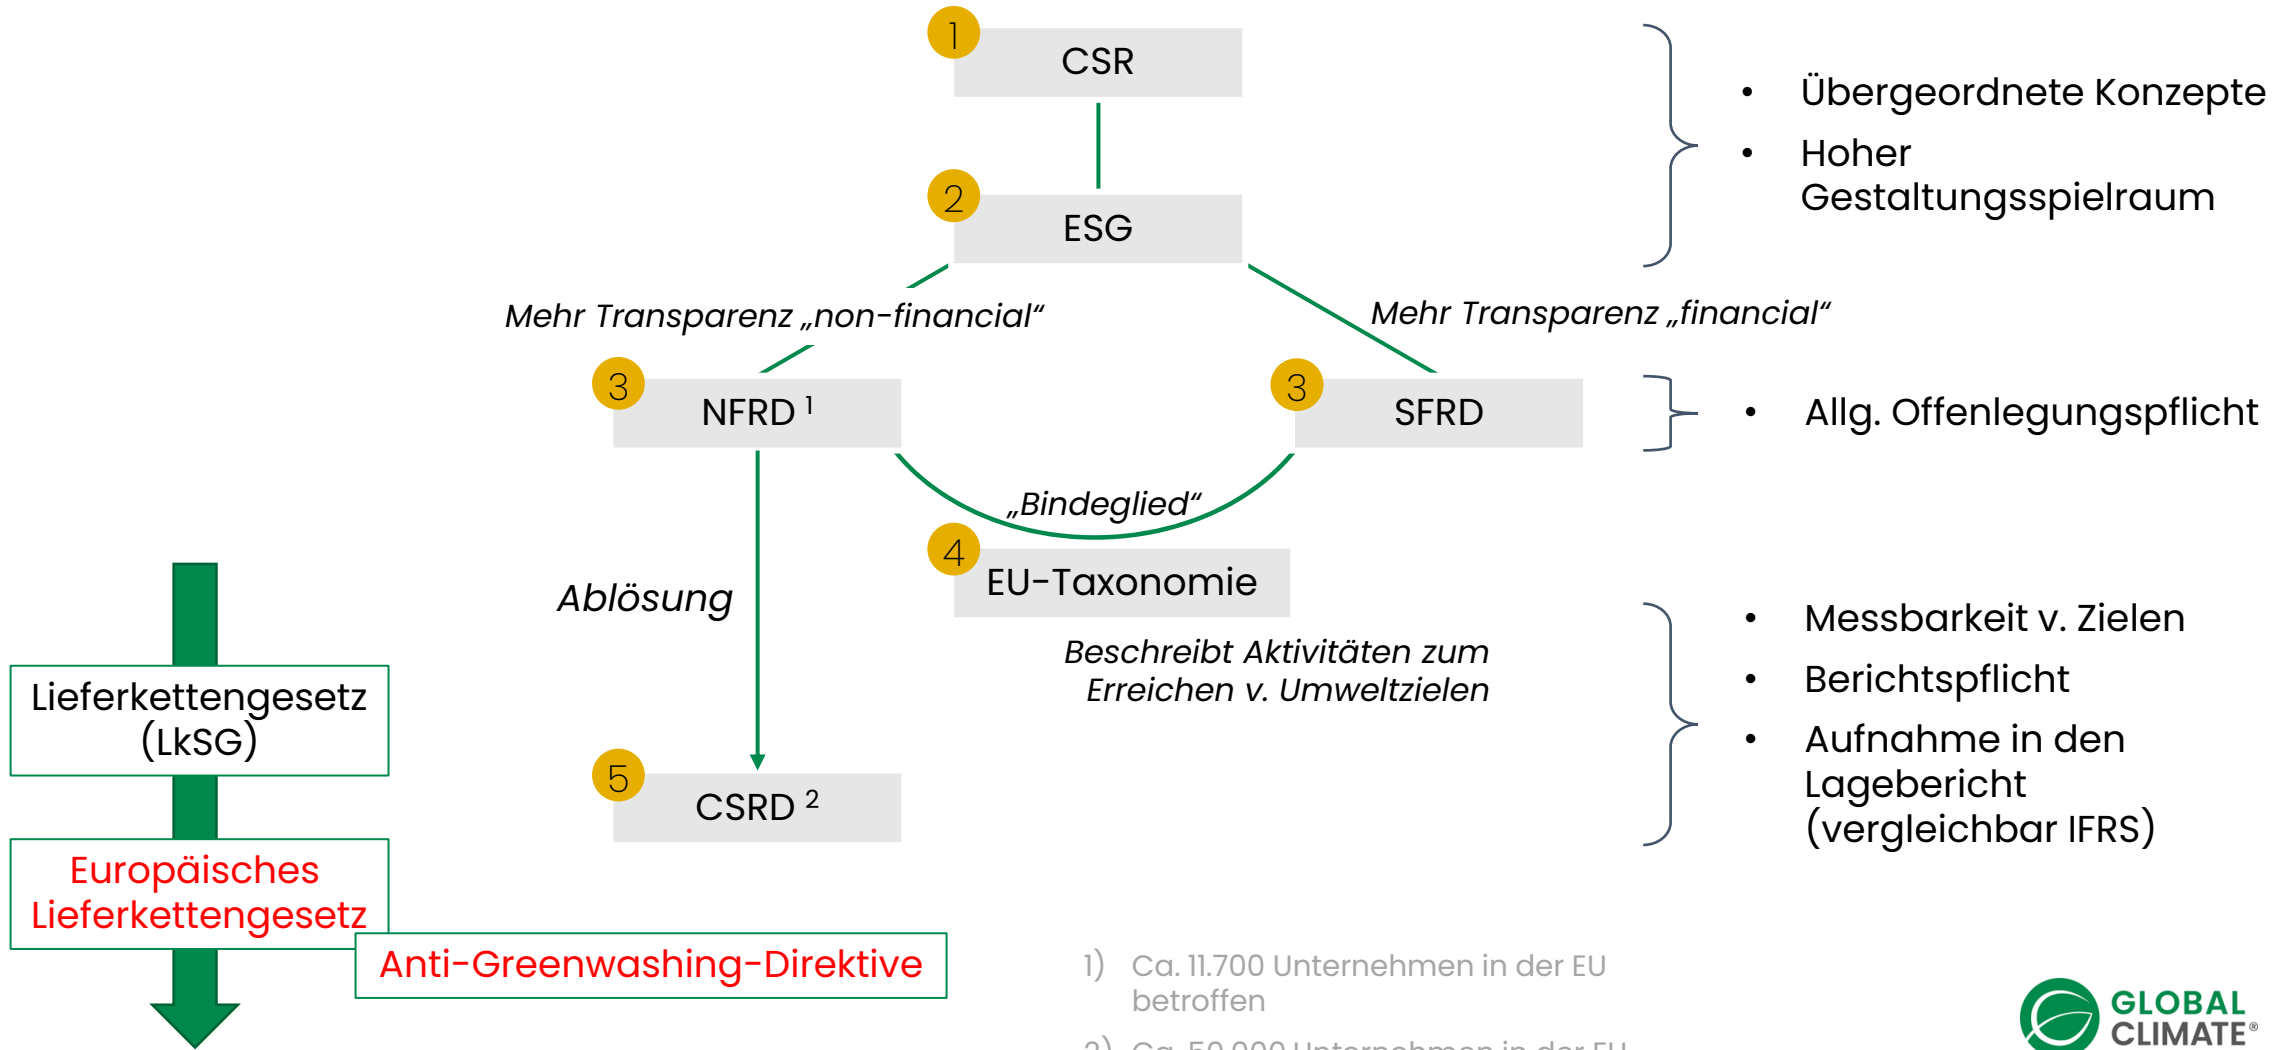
1 CSR

2 ESG

Mehr Transparenz „non-financial“

Mehr Transparenz „financial“

3 NFRD $^1$

3 SFRD

„Bindeglied“

4 EU-Taxonomie

Beschreibt Aktivitäten zum Erreichen v. Umweltzielen

Ablösung

5 CSRD $^2$

- Übergeordnete Konzepte
- Hoher Gestaltungsspielraum

- Allg. Offenlegungspflicht

- Messbarkeit v. Zielen
- Berichtspflicht
- Aufnahme in den Lagebericht (vergleichbar IFRS)

Lieferkettengesetz (LkSG)

Europäisches Lieferkettengesetz

Anti-Greenwashing-Direktive

1) Ca. 11.700 Unternehmen in der EU betroffen

2) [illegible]

GLOBAL CLIMATE®